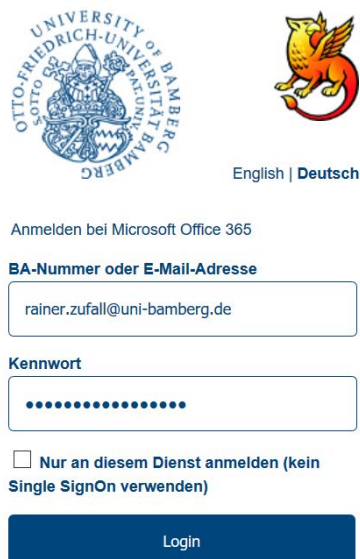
UNIVERSITY OTTO-FRIEDRICH-UNIVERSITÄT BAMBERG

English | Deutsch

Anmelden bei Microsoft Office 365

BA-Nummer oder E-Mail-Adresse

rainer.zufall@uni-bamberg.de

Kennwort

••••••••••••••••

Nur an diesem Dienst anmelden (kein Single SignOn verwenden)

Login